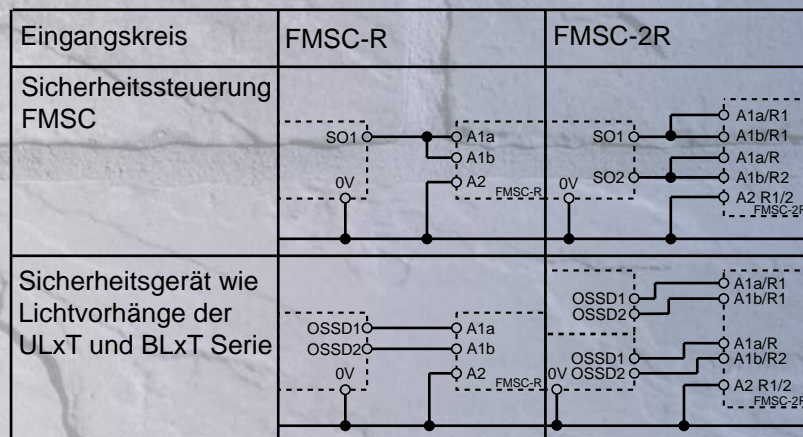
| Eingangskreis | FMSC-R | FMSC-2R |
|---|---|---|
| Sicherheitssteuerung FMSC | SO1 A1a A1b 0V A2 FMSC-R | SO1 A1a/R1 A1b/R1 A1a/R A1b/R2 SO2 0V A2 R1/2 FMSC-2R |
| Sicherheitsgerät wie Lichtvorhänge der ULxT und BLxT Serie | OSSD1 A1a OSSD2 A1b 0V A2 FMSC-R | OSSD1 A1a/R1 OSSD2 A1b/R1 OSSD1 A1a/R OSSD2 A1b/R2 0V A2 R1/2 FMSC-2R |